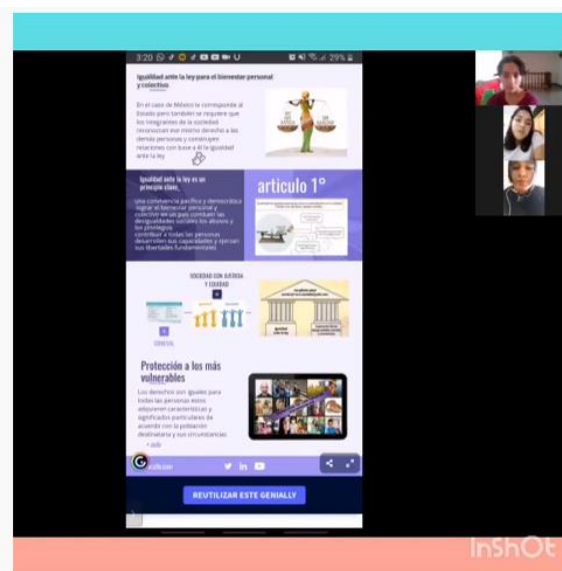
3:20 29%

Igualdad ante la ley para el bienestar personal y colectivo

En el caso de México le corresponde al Estado pero también se requiere que los integrantes de la sociedad reconozcan ese mismo derecho a las demás personas y construyan relaciones con base a él la igualdad ante la ley

Igualdad ante la ley es un principio clave.

una convivencia pacífica y democrática lograr el bienestar personal y colectivo en un país combatir las desigualdades sociales los abusos y los privilegios contribuir a todas las personas desarrollen sus capacidades y ejerzan sus libertades fundamentales

articulo 1°

SOCIEDAD CON JUSTICIA Y EQUIDAD

Protección a los más vulnerables

Los derechos son iguales para todas las personas estos adquieren características y significados particulares de acuerdo con la población destinataria y sus circunstancias

REUTILIZAR ESTE GENIALLY

InShOt